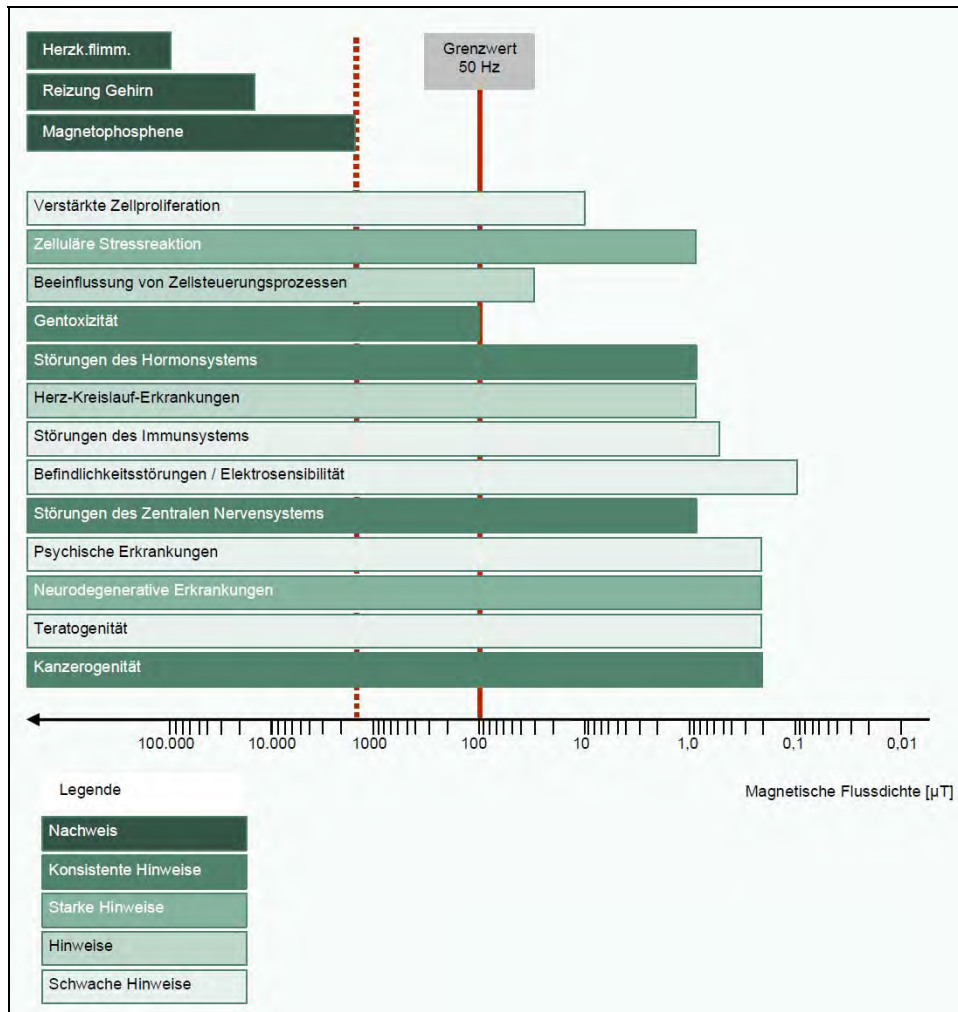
Herzk.flimm.

Reizung Gehirn

Magnetophosphene

Grenzwert
50 Hz

Verstärkte Zellproliferation

Zelluläre Stressreaktion

Beeinflussung von Zellsteuerungsprozessen

Gentoxizität

Störungen des Hormonsystems

Herz-Kreislauf-Erkrankungen

Störungen des Immunsystems

Befindlichkeitsstörungen / Elektrosensibilität

Störungen des Zentralen Nervensystems

Psychische Erkrankungen

Neurodegenerative Erkrankungen

Teratogenität

Kanzerogenität

100.000 10.000 1000 100 10 1,0 0,1 0,01

Legende

Magnetische Flussdichte [µT]

Nachweis

Konsistente Hinweise

Starke Hinweise

Hinweise

Schwache Hinweise